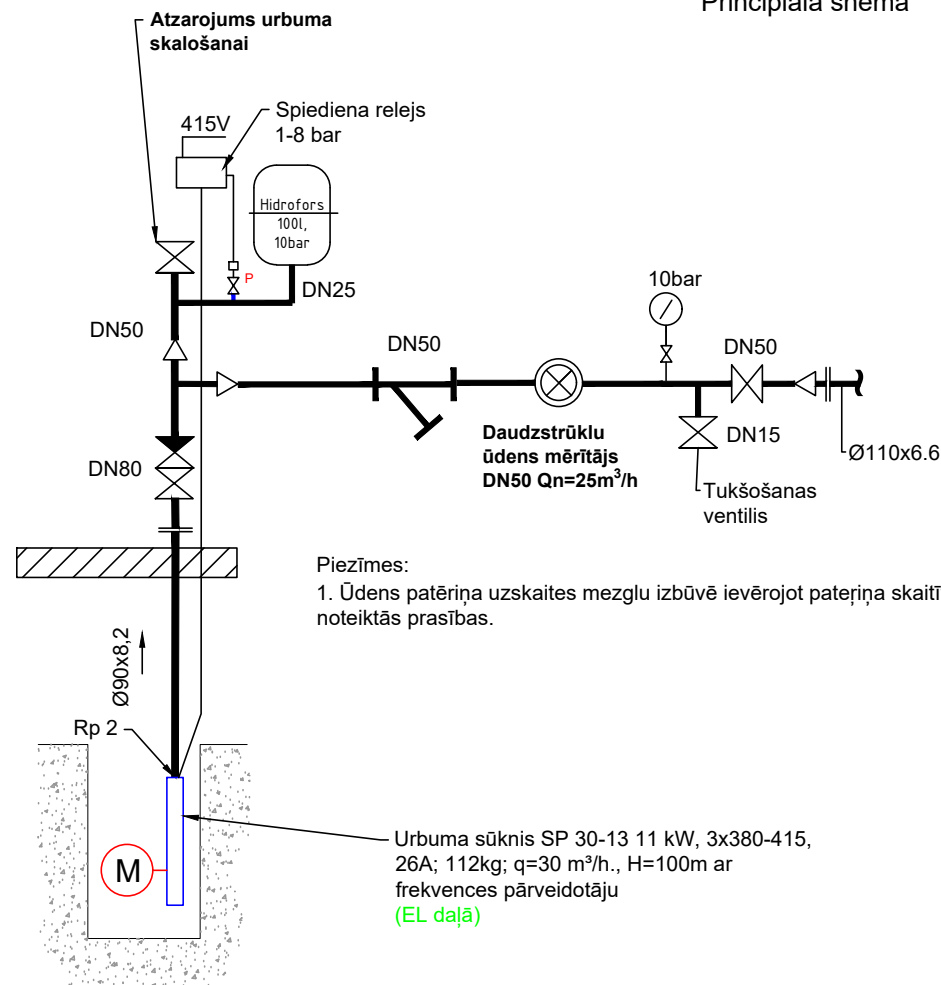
Principiālā shēma

Atzarojums urbuma skalošanai

415V

Spiediena relejs 1-8 bar

Hidrofors 100l, 10bar

P

DN25

DN50

10bar

DN50

DN50

Daudzstrūklu ūdens mērītājs DN50 Qn=25m$^3$/h

DN15

Ø110x6.6

DN80

Tukšošanas ventilis

Piezīmes:
1. Ūdens patēriņa uzskaites mezglu izbūvē ievērojot pateriņa skaitī noteiktās prasības.

Ø90x8,2

Rp 2

M

Urbuma sūknis SP 30-13 11 kW, 3x380-415, 26A; 112kg; q=30 m³/h., H=100m ar frekvences pārveidotāju
(EL daļā)